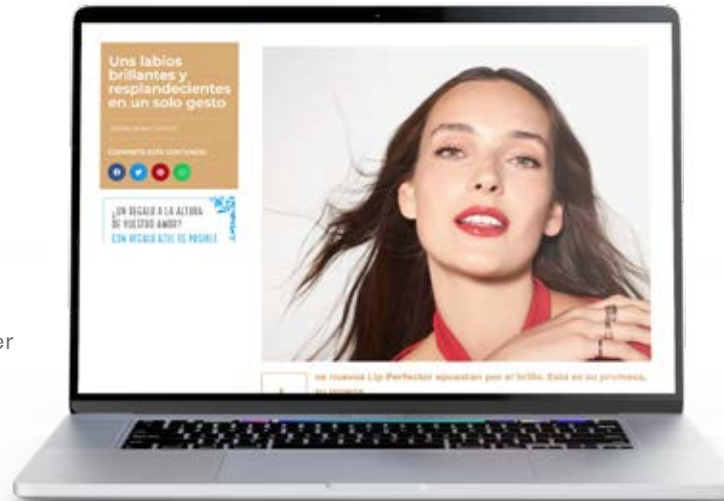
Uns labios brillantes y resplandecientes en un solo gesto

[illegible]

COMPARTE ESTE CONTENIDO

¿UN REGALO A LA ALTURA DE VUESTRO AMOR?
CON REGALO AZUL ES POSIBLE

er

os nuevos Lip Perfector apuestan por el brillo. Esta es su promesa. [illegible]